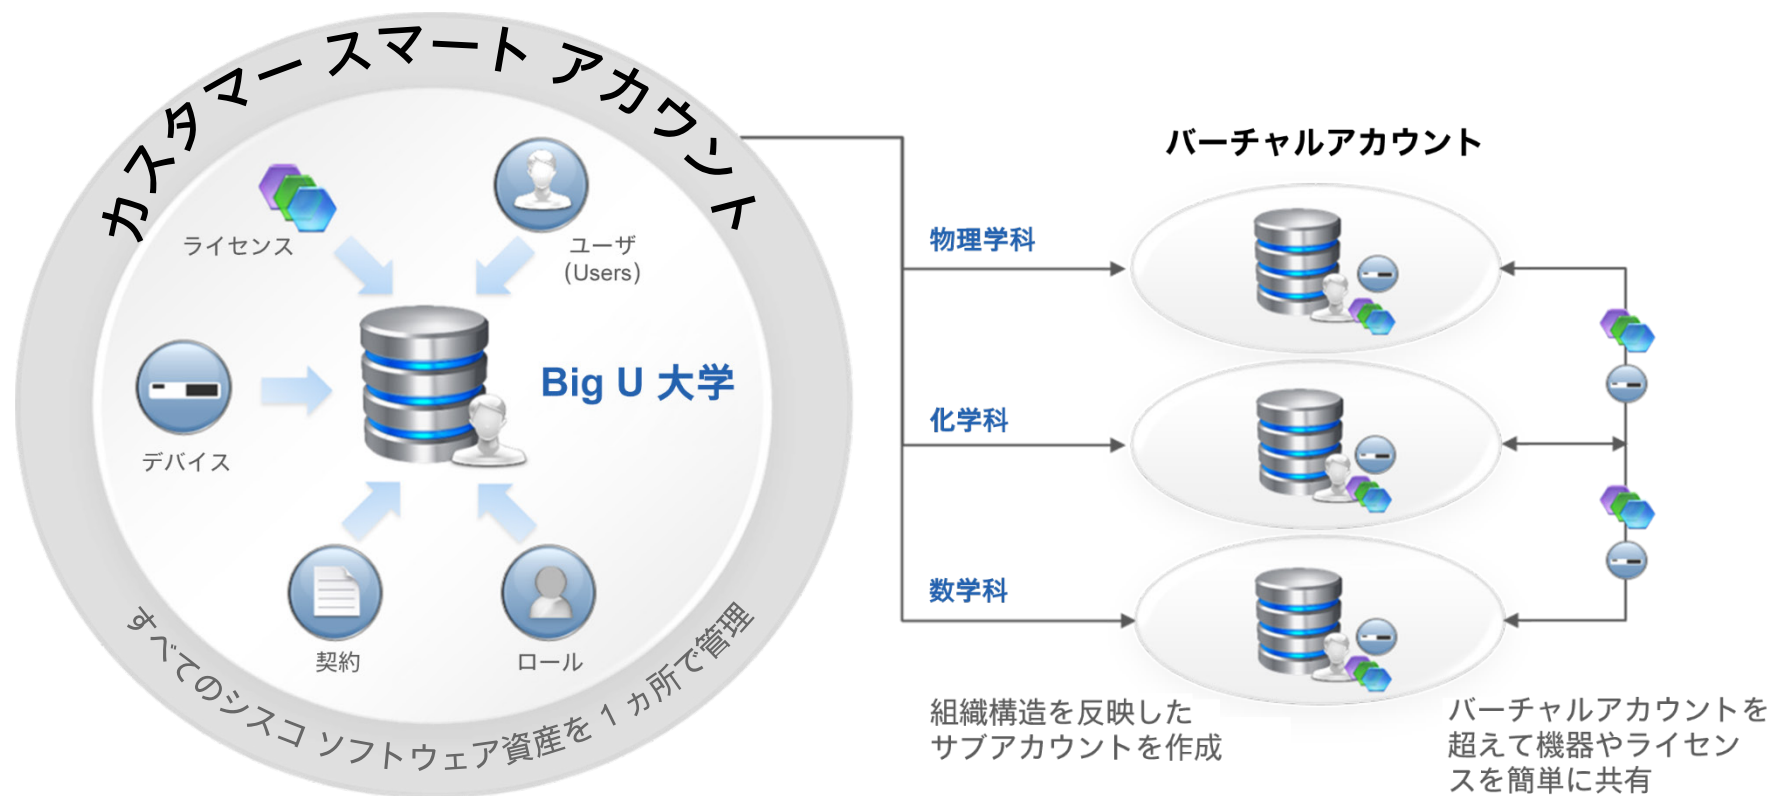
カスタマー スマート アカウント

ライセンス

ユーザ
(Users)

デバイス

Big U 大学

契約

ロール

すべてのシスコ ソフトウェア資産を 1 カ所で管理

バーチャルアカウント

物理学科

化学科

数学科

組織構造を反映したサブアカウントを作成

バーチャルアカウントを超えて機器やライセンスを簡単に共有